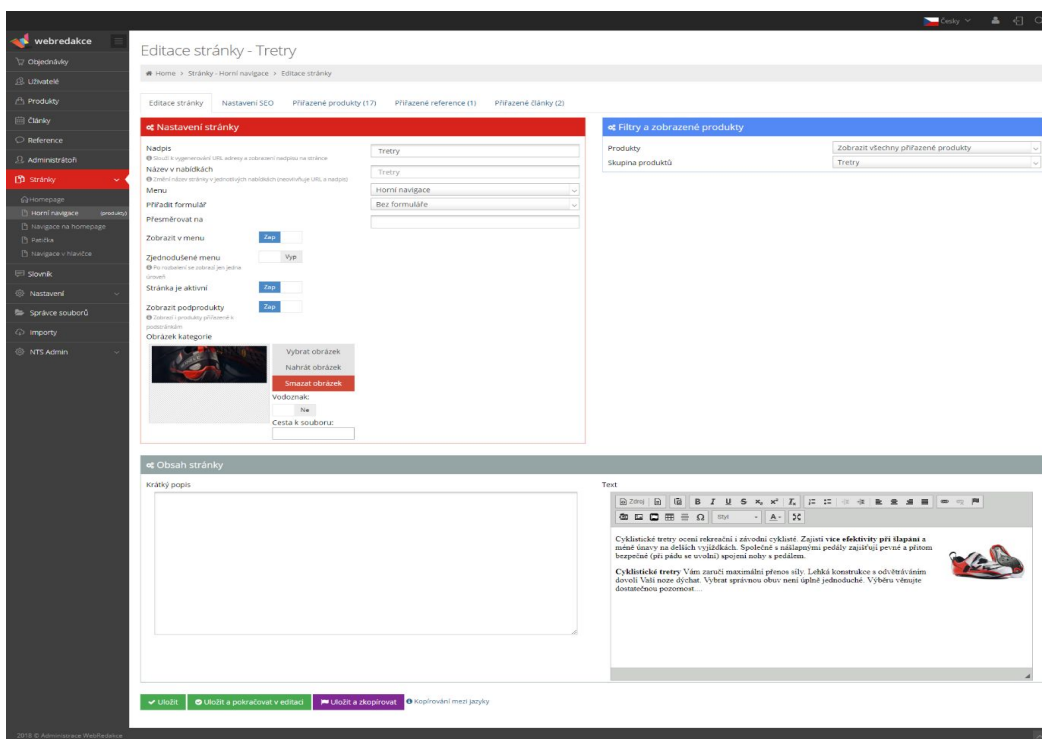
Česky

webredakce

Objednávky
Uživatelé
Produkty
Články
Reference
Administrátoři
Stránky
Homepage
Horní navigace (produkty)
Navigace na homepage
Patička
Navigace v hlavičce
Slovník
Nastavení
Správce souborů
Importy
NTS Admin

2018 © Administrace WebRedakce

Editace stránky - Tretry

Home > Stránky - Horní navigace > Editace stránky

Editace stránky | Nastavení SEO | Přiřazené produkty (17) | Přiřazené reference (1) | Přiřazené články (2)

Nastavení stránky

Nadpis
Slouží k vygenerování URL adresy a zobrazení nadpisu na stránce
Tretry

Název v nabídkách
Změní název stránky v jednotlivých nabídkách (neovlivňuje URL a nadpis)
Tretry

Menu
Horní navigace

Přiřadit formulář
Bez formuláře

Přesměrovat na

Zobrazit v menu
Zap

Zjednodušené menu
Po rozbalení se zobrazí jen jedna úroveň
Vyp

Stránka je aktivní
Zap

Zobrazit podprodukty
Zobrazí i produkty přiřazené k podstránkám
Zap

Obrázek kategorie
Vybrat obrázek
Nahrát obrázek
Smazat obrázek
Vodoznak:
Ne
Cesta k souboru:

Filtry a zobrazené produkty

Produkty
Zobrazit všechny přiřazené produkty
Skupina produktů
Tretry

Obsah stránky

Krátký popis

Text

Zdroj
Styl

Cyklistické tretry ocení rekreační i závodní cyklisté. Zajistí **více efektivity při šlapání** a méně únavy na delších vyjížďkách. Společně s nášlapnými pedály zajišťují pevné a přitom bezpečné (při pádu se uvolní) spojení nohy s pedálem.

**Cyklistické tretry** Vám zaručí maximální přenos síly. Lehká konstrukce s odvětráváním dovolí Vaší noze dýchat. Vybrat správnou obuv není úplně jednoduché. Výběru věnujte dostatečnou pozornost…

Uložit
Uložit a pokračovat v editaci
Uložit a zkopírovat
Kopírování mezi jazyky